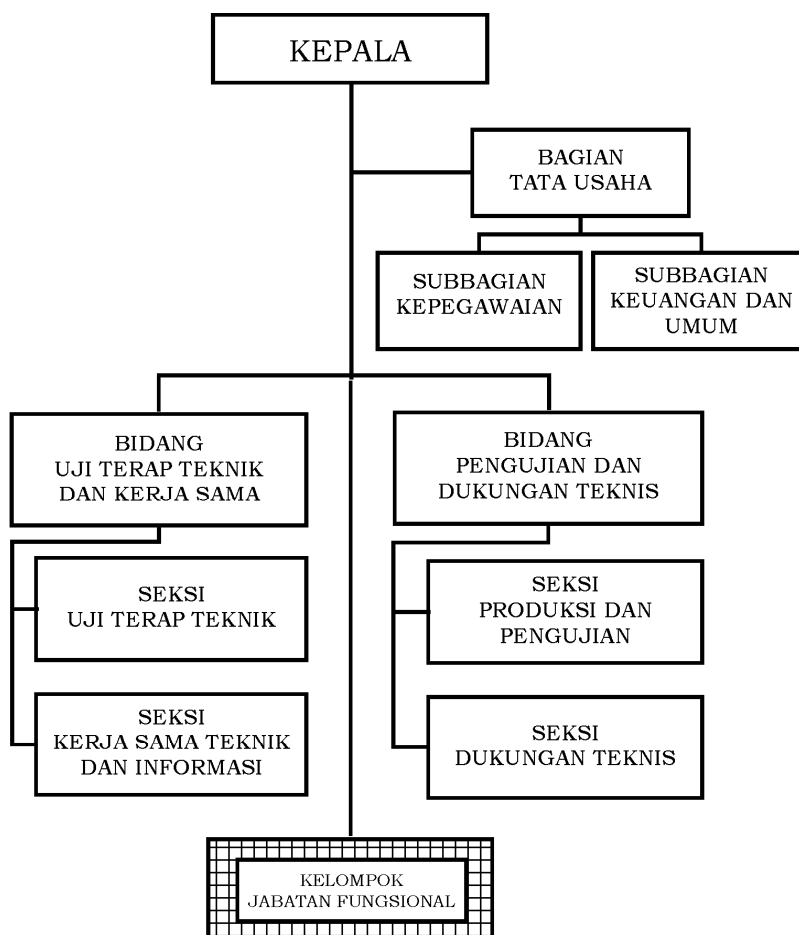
KEPALA

BAGIAN
TATA USAHA

SUBBAGIAN
KEPEGAWAIAN

SUBBAGIAN
KEUANGAN DAN
UMUM

BIDANG
UJI TERAP TEKNIK
DAN KERJA SAMA

SEKSI
UJI TERAP TEKNIK

SEKSI
KERJA SAMA TEKNIK
DAN INFORMASI

BIDANG
PENGUJIAN DAN
DUKUNGAN TEKNIS

SEKSI
PRODUKSI DAN
PENGUJIAN

SEKSI
DUKUNGAN TEKNIS

KELOMPOK
JABATAN FUNGSIONAL